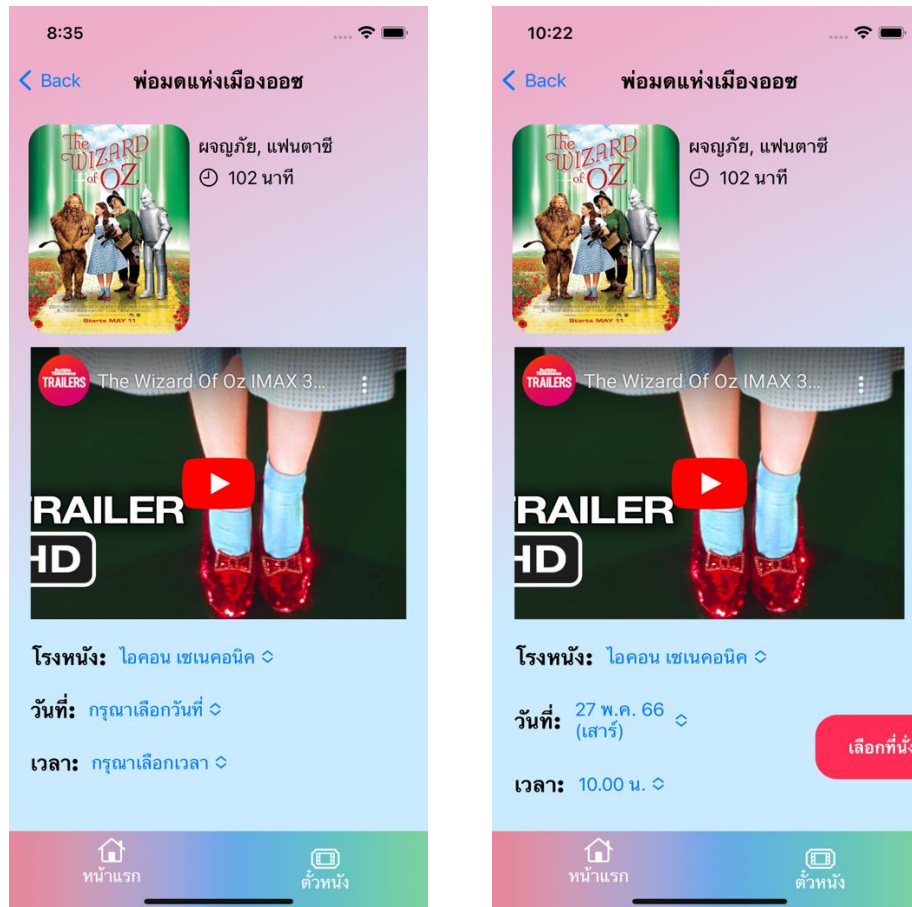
8:35

Back พ่อมดแห่งเมืองออซ

The WIZARD of OZ

Starts MAY 11

ผจญภัย, แฟนตาซี

102 นาที

TRAILERS The Wizard Of Oz IMAX 3...

TRAILER HD

โรงหนัง: ไอคอน เซเนคอนิค

วันที่: กรุณาเลือกวันที่

เวลา: กรุณาเลือกเวลา

หน้าแรก ตั๋วหนัง

10:22

Back พ่อมดแห่งเมืองออซ

The WIZARD of OZ

ผจญภัย, แฟนตาซี

102 นาที

TRAILERS The Wizard Of Oz IMAX 3...

TRAILER HD

โรงหนัง: ไอคอน เซเนคอนิค

วันที่: 27 พ.ค. 66 (เสาร์)

เลือกที่นั่ง

เวลา: 10.00 น.

หน้าแรก ตั๋วหนัง